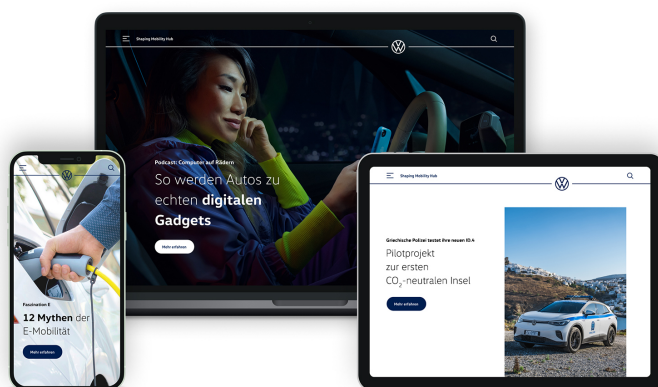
Shaping Mobility Hub

Podcast: Computer auf Rädern

So werden Autos zu echten digitalen Gadgets

Mehr erfahren

Faszination E

12 Mythen der E-Mobilität

Mehr erfahren

Shaping Mobility Hub

Griechische Polizei testet ihre neuen ID.4

Pilotprojekt zur ersten $CO_2$-neutralen Insel

Mehr erfahren